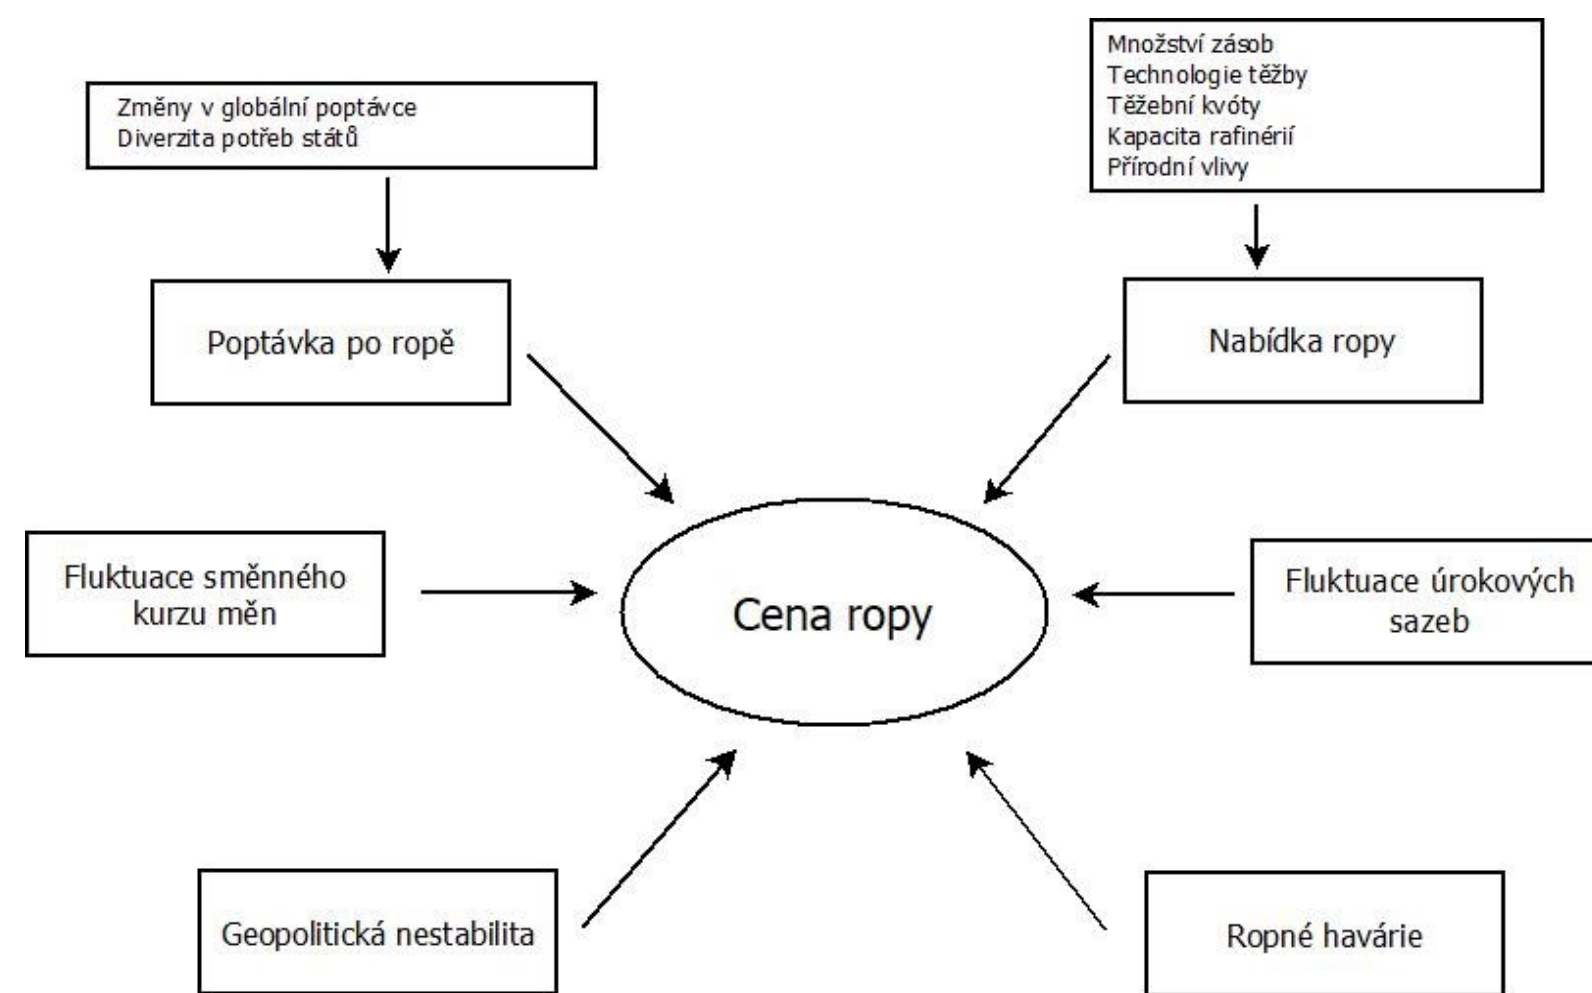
Změny v globální poptávce
Diverzita potřeb států

Množství zásob
Technologie těžby
Těžební kvóty
Kapacita rafinérií
Přírodní vlivy

Poptávka po ropě

Nabídka ropy

Fluktuace směnného kurzu měn

Cena ropy

Fluktuace úrokových sazeb

Geopolitická nestabilita

Ropné havárie